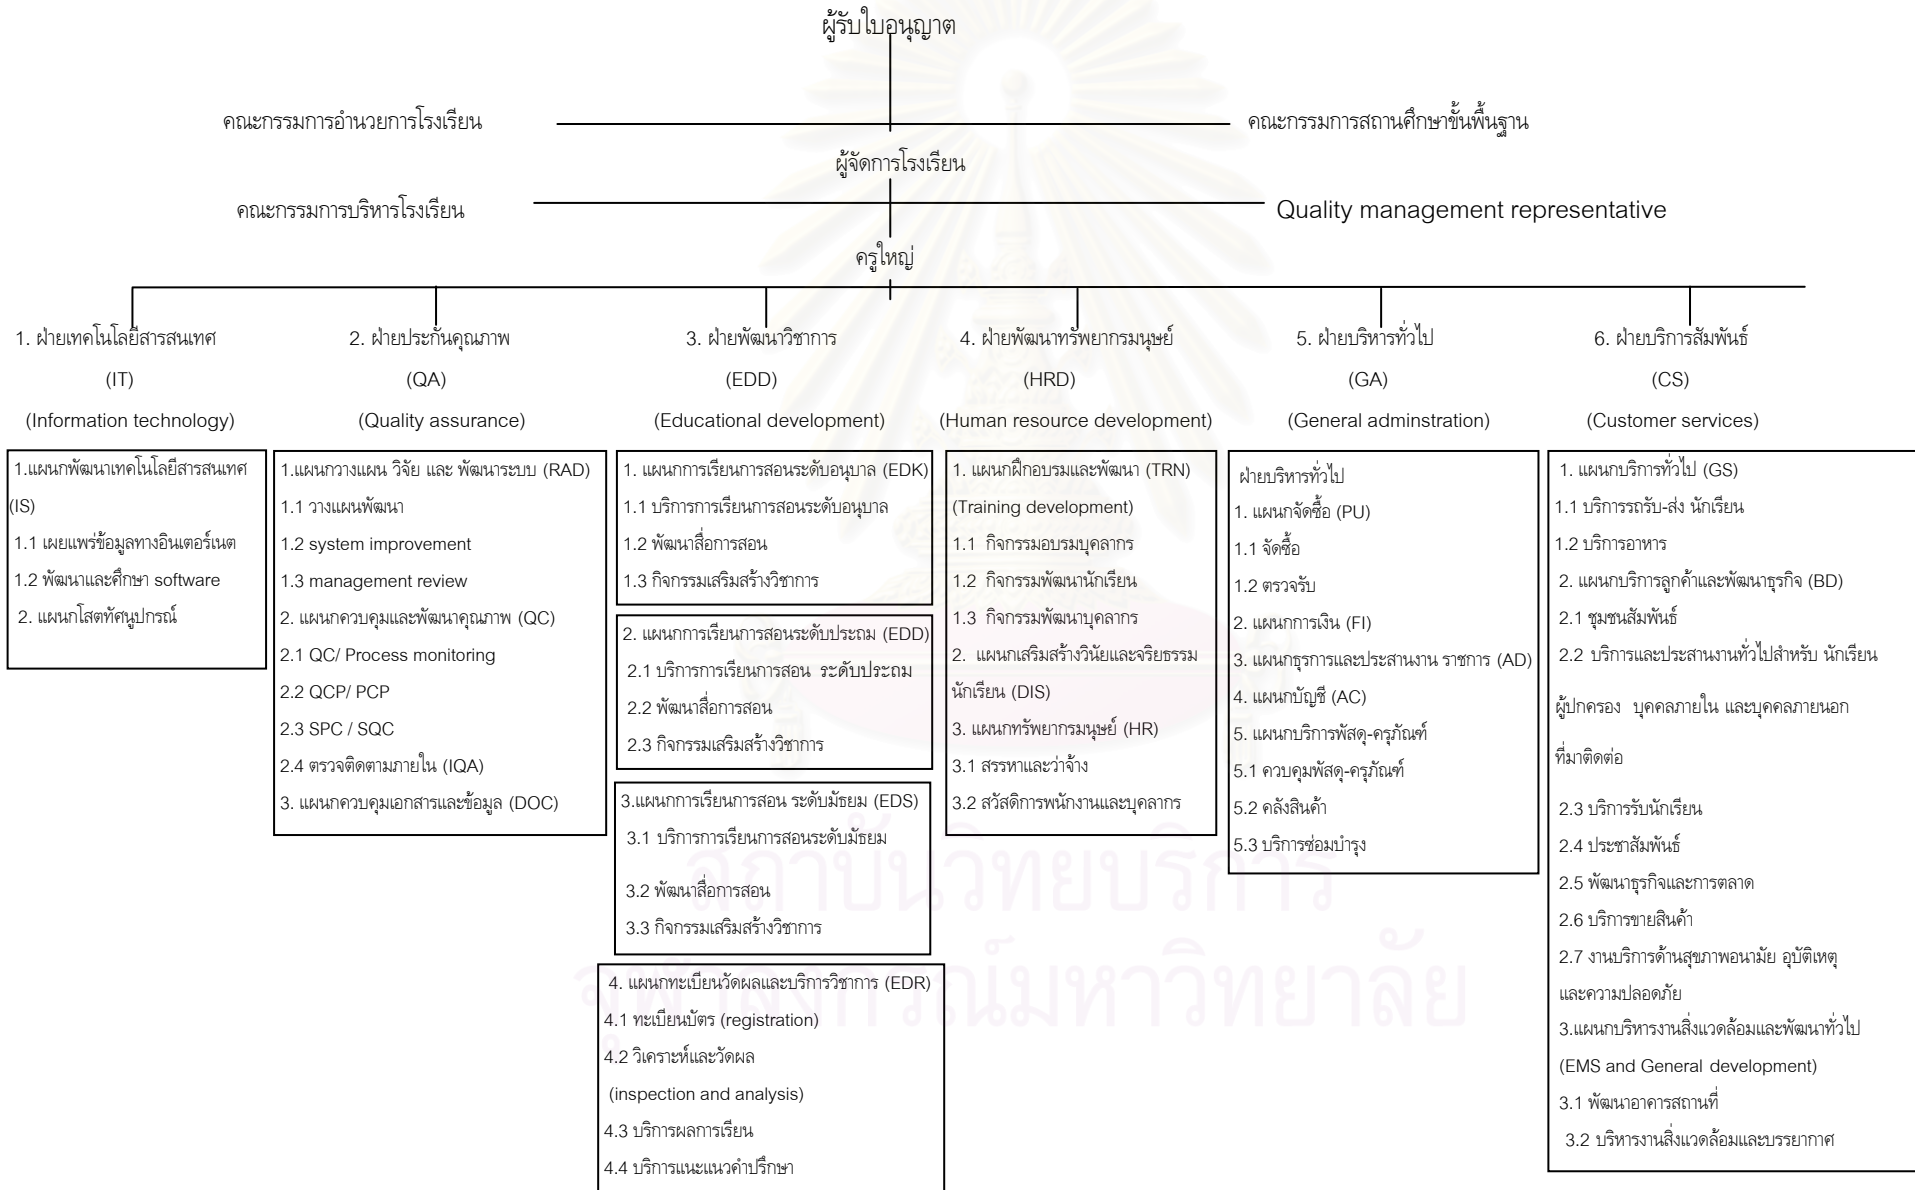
ผู้รับใบอนุญาต

คณะกรรมการอำนวยการโรงเรียน

คณะกรรมการสถานศึกษาขั้นพื้นฐาน

ผู้จัดการโรงเรียน

คณะกรรมการบริหารโรงเรียน

Quality management representative

ครูใหญ่

1. ฝ่ายเทคโนโลยีสารสนเทศ (IT) (Information technology)

1.แผนกพัฒนาเทคโนโลยีสารสนเทศ (IS)
1.1 เผยแพร่ข้อมูลทางอินเตอร์เนต
1.2 พัฒนาและศึกษา software
2. แผนกโสตทัศนูปกรณ์

2. ฝ่ายประกันคุณภาพ (QA) (Quality assurance)

1.แผนกวางแผน วิจัย และ พัฒนาระบบ (RAD)
1.1 วางแผนพัฒนา
1.2 system improvement
1.3 management review
2. แผนกควบคุมและพัฒนาคุณภาพ (QC)
2.1 QC/ Process monitoring
2.2 QCP/ PCP
2.3 SPC / SQC
2.4 ตรวจติดตามภายใน (IQA)
3. แผนกควบคุมเอกสารและข้อมูล (DOC)

3. ฝ่ายพัฒนาวิชาการ (EDD) (Educational development)

1. แผนกการเรียนการสอนระดับอนุบาล (EDK)
1.1 บริการการเรียนการสอนระดับอนุบาล
1.2 พัฒนาสื่อการสอน
1.3 กิจกรรมเสริมสร้างวิชาการ

2. แผนกการเรียนการสอนระดับประถม (EDD)
2.1 บริการการเรียนการสอน ระดับประถม
2.2 พัฒนาสื่อการสอน
2.3 กิจกรรมเสริมสร้างวิชาการ

3.แผนกการเรียนการสอน ระดับมัธยม (EDS)
3.1 บริการการเรียนการสอนระดับมัธยม
3.2 พัฒนาสื่อการสอน
3.3 กิจกรรมเสริมสร้างวิชาการ

4. แผนกทะเบียนวัดผลและบริการวิชาการ (EDR)
4.1 ทะเบียนบัตร (registration)
4.2 วิเคราะห์และวัดผล (inspection and analysis)
4.3 บริการผลการเรียน
4.4 บริการแนะแนวคำปรึกษา

4. ฝ่ายพัฒนาทรัพยากรมนุษย์ (HRD) (Human resource development)

1. แผนกฝึกอบรมและพัฒนา (TRN) (Training development)
1.1 กิจกรรมอบรมบุคลากร
1.2 กิจกรรมพัฒนานักเรียน
1.3 กิจกรรมพัฒนาบุคลากร
2. แผนกเสริมสร้างวินัยและจริยธรรมนักเรียน (DIS)
3. แผนกทรัพยากรมนุษย์ (HR)
3.1 สรรหาและว่าจ้าง
3.2 สวัสดิการพนักงานและบุคลากร

5. ฝ่ายบริหารทั่วไป (GA) (General adminstration)

ฝ่ายบริหารทั่วไป
1. แผนกจัดซื้อ (PU)
1.1 จัดซื้อ
1.2 ตรวจรับ
2. แผนกการเงิน (FI)
3. แผนกธุรการและประสานงาน ราชการ (AD)
4. แผนกบัญชี (AC)
5. แผนกบริการพัสดุ-ครุภัณฑ์
5.1 ควบคุมพัสดุ-ครุภัณฑ์
5.2 คลังสินค้า
5.3 บริการซ่อมบำรุง

6. ฝ่ายบริการสัมพันธ์ (CS) (Customer services)

1. แผนกบริการทั่วไป (GS)
1.1 บริการรถรับ-ส่ง นักเรียน
1.2 บริการอาหาร
2. แผนกบริการลูกค้าและพัฒนาธุรกิจ (BD)
2.1 ชุมชนสัมพันธ์
2.2 บริการและประสานงานทั่วไปสำหรับ นักเรียน ผู้ปกครอง บุคคลภายใน และบุคคลภายนอกที่มาติดต่อ
2.3 บริการรับนักเรียน
2.4 ประชาสัมพันธ์
2.5 พัฒนาธุรกิจและการตลาด
2.6 บริการขายสินค้า
2.7 งานบริการด้านสุขภาพอนามัย อุบัติเหตุและความปลอดภัย
3.แผนกบริหารงานสิ่งแวดล้อมและพัฒนาทั่วไป (EMS and General development)
3.1 พัฒนาอาคารสถานที่
3.2 บริหารงานสิ่งแวดล้อมและบรรยากาศ